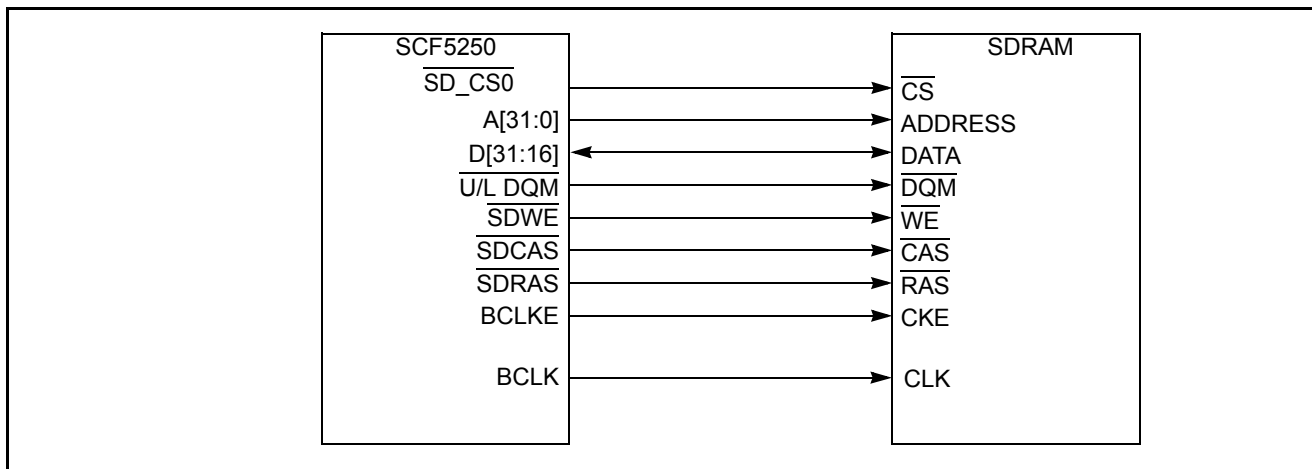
SCF5250
$\overline{SD\_CS0}$
A[31:0]
D[31:16]
$\overline{U/L\ DQM}$
$\overline{SDWE}$
$\overline{SDCAS}$
$\overline{SDRAS}$
BCLKE
BCLK

SDRAM
$\overline{CS}$
ADDRESS
DATA
$\overline{DQM}$
$\overline{WE}$
$\overline{CAS}$
$\overline{RAS}$
CKE
CLK